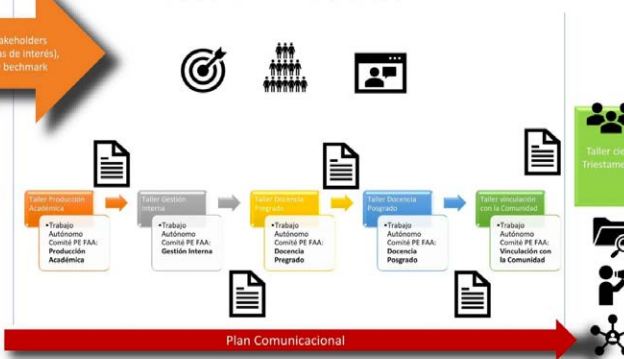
akeholders
as de interés),
bechmark

Taller Producción Académica

•Trabajo Autónomo Comité PE FAA: Producción Académica

Taller Gestión Interna

•Trabajo Autónomo Comité PE FAA: Gestión Interna

Taller Docencia Pregrado

•Trabajo Autónomo Comité PE FAA: Docencia Pregrado

Taller Docencia Posgrado

•Trabajo Autónomo Comité PE FAA: Docencia Posgrado

Taller Vinculación con la Comunidad

•Trabajo Autónomo Comité PE FAA: Vinculación con la Comunidad

Taller cie
Triestame

Plan Comunicacional